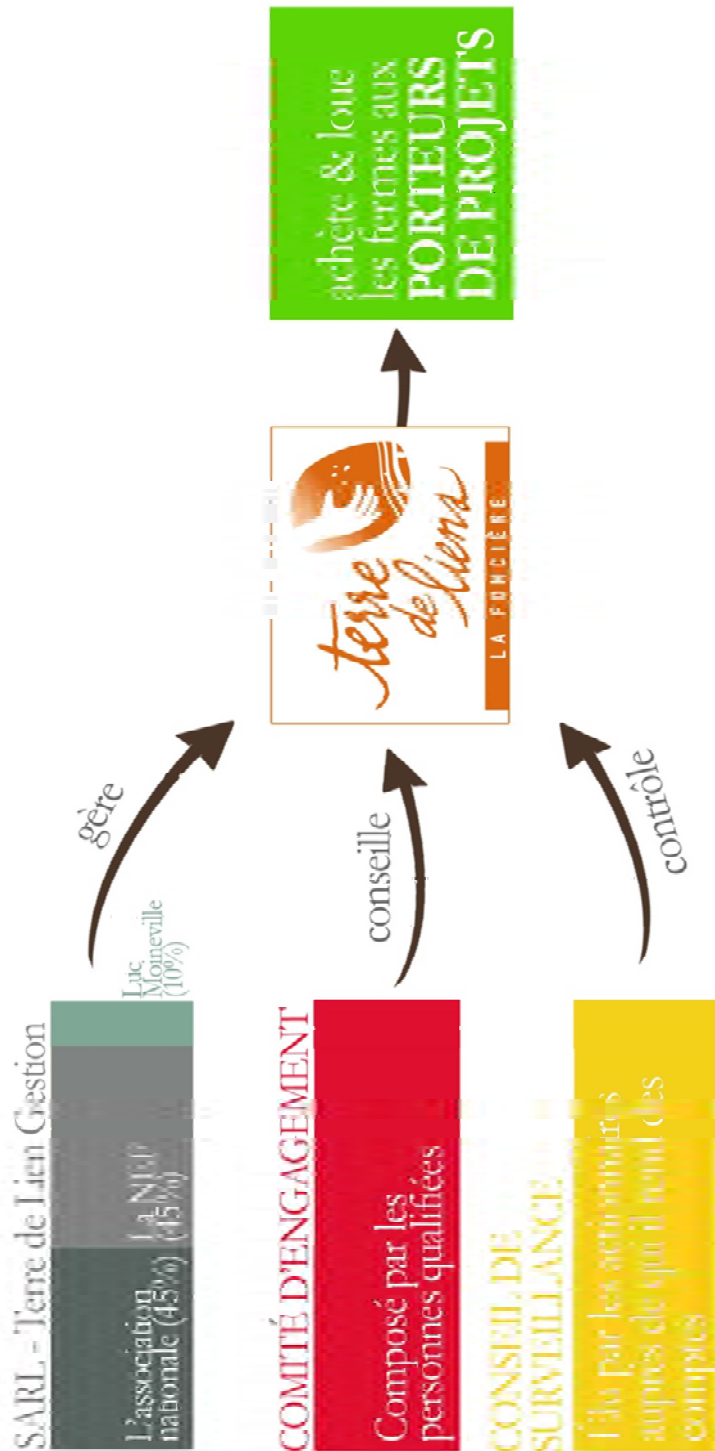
SARL - Terre de Lien Gestion

L'association nationale (45%)

La NEF (45%)

Luc Moineville (10%)

gère

COMITÉ D'ENGAGEMENT

Composé par les personnes qualifiées

conseille

CONSEIL DE SURVEILLANCE

Élu par les actionnaires auprès de qui il rend des comptes

contrôle

terre de liens

LA FONCIÈRE

achète & loue les fermes aux PORTEURS DE PROJETS